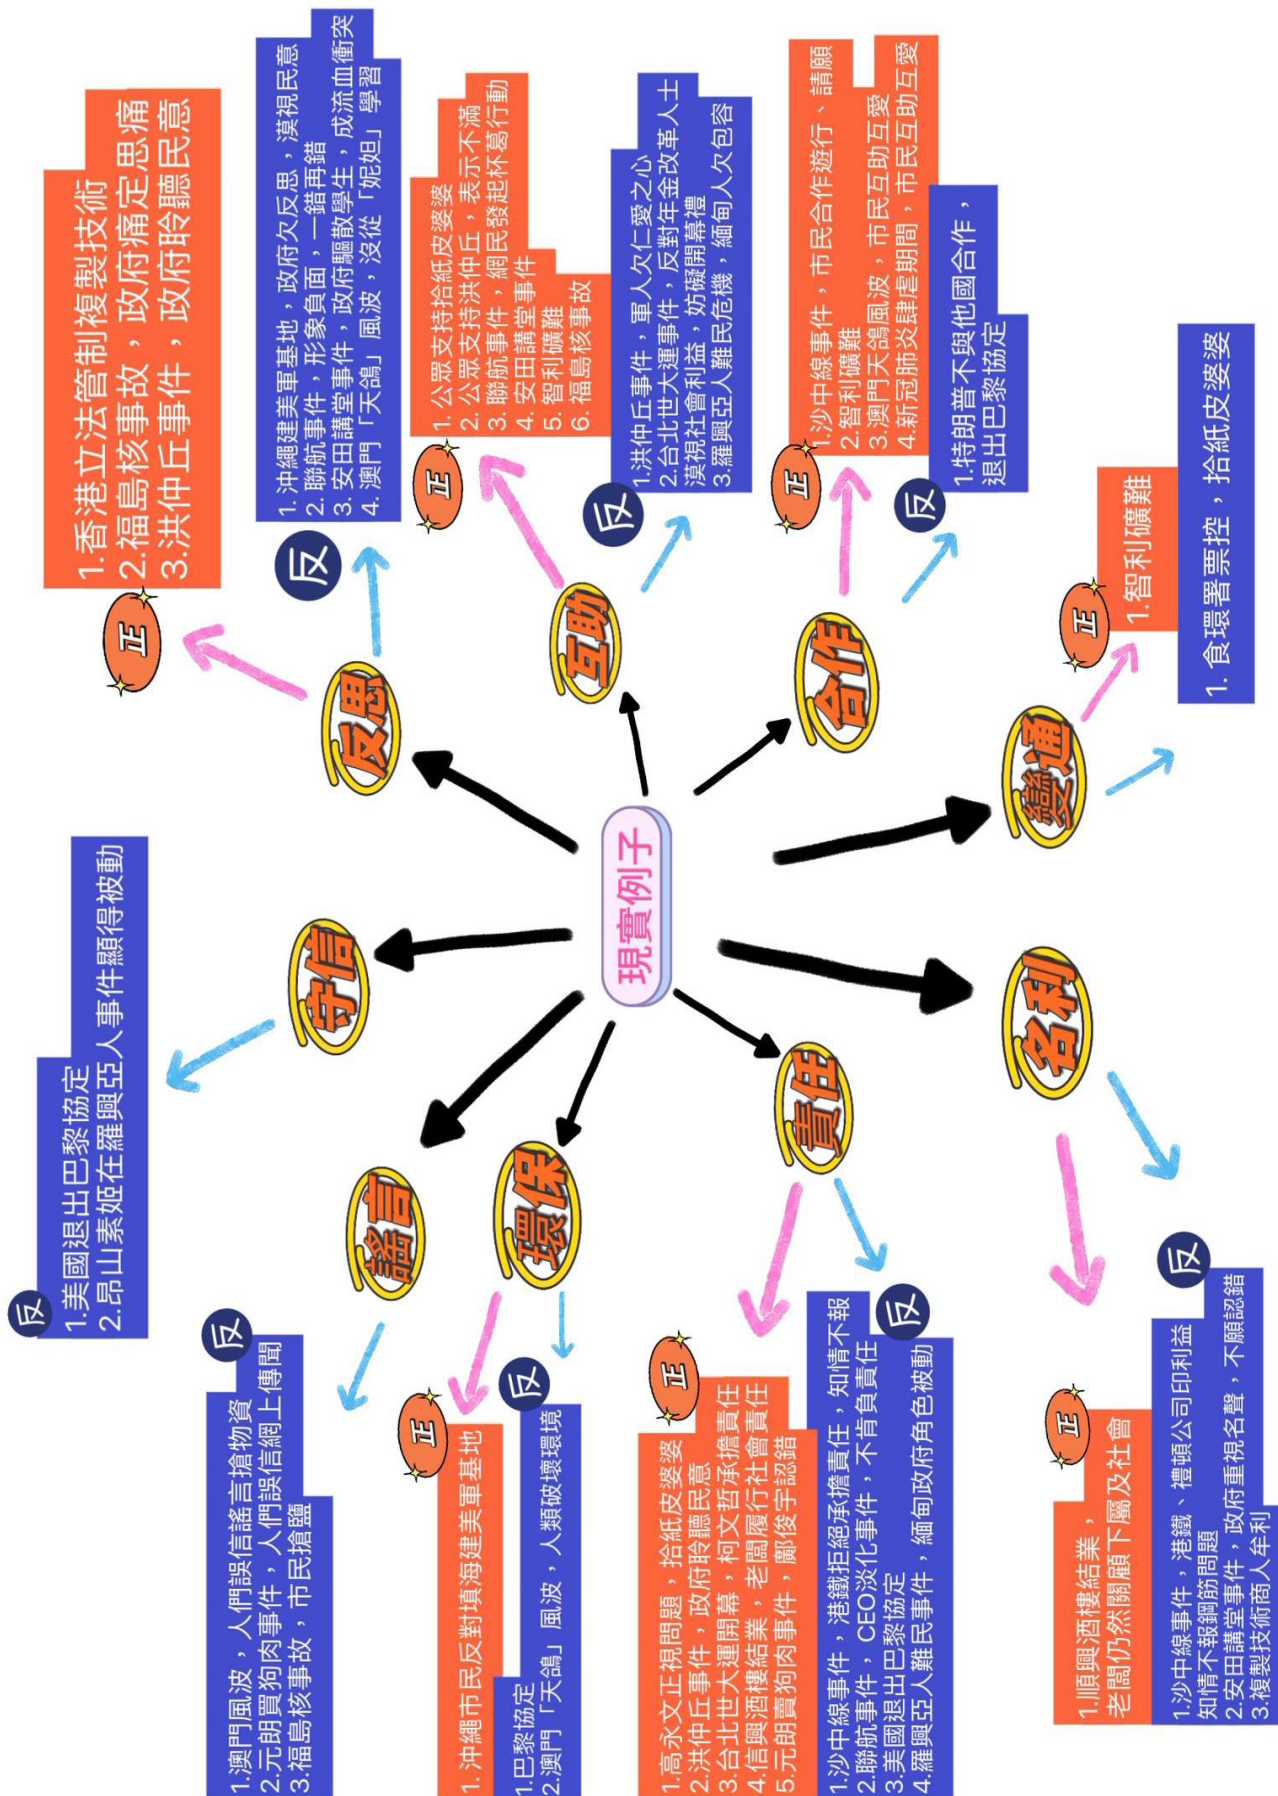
現實例子

反思

正
1.香港立法管制複製技術
2.福島核事故，政府痛定思痛
3.洪仲丘事件，政府聆聽民意

反
1.沖繩建美軍基地，政府欠反思，漠視民意
2.聯航事件，形象負面，一錯再錯
3.安田講堂事件，政府驅散學生，成流血衝突
4.澳門「天鴿」風波，沒從「妮妲」學習

互助

正
1.公眾支持拾紙皮婆婆
2.公眾支持洪仲丘，表示不滿
3.聯航事件，網民發起杯葛行動
4.安田講堂事件
5.智利礦難
6.福島核事故

反
1.洪仲丘事件，軍人欠仁愛之心
2.台北世大運事件，反對年金改革人士漠視社會利益，妨礙開幕禮
3.羅興亞人難民危機，緬甸人欠包容

合作

正
1.沙中線事件，市民合作遊行、請願
2.智利礦難
3.澳門天鴿風波，市民互助互愛
4.新冠肺炎肆虐期間，市民互助互愛

反
1.特朗普不與他國合作，退出巴黎協定

變通

正
1.智利礦難

反
1.食環署票控，拾紙皮婆婆

守信

反
1.美國退出巴黎協定
2.昂山素姬在羅興亞人事件顯得被動

謠言

反
1.澳門風波，人們誤信謠言搶物資
2.元朗買狗肉事件，人們誤信網上傳聞
3.福島核事故，市民搶鹽

環保

正
1.沖繩市民反對填海建美軍基地

反
1.巴黎協定
2.澳門「天鴿」風波，人類破壞環境

責任

正
1.高永文正視問題，拾紙皮婆婆
2.洪仲丘事件，政府聆聽民意
3.台北世大運開幕，柯文哲承擔責任
4.信興酒樓結業，老闆履行社會責任
5.元朗賣狗肉事件，鄺俊宇認錯

反
1.沙中線事件，港鐵拒絕承擔責任，知情不報
2.聯航事件，CEO淡化事件，不肯負責任
3.美國退出巴黎協定
4.羅興亞人難民事件，緬甸政府角色被動

名利

正
1.順興酒樓結業，老闆仍然關顧下屬及社會

反
1.沙中線事件，港鐵、禮頓公司印利益知情不報鋼筋問題
2.安田講堂事件，政府重視名聲，不願認錯
3.複製技術商人牟利